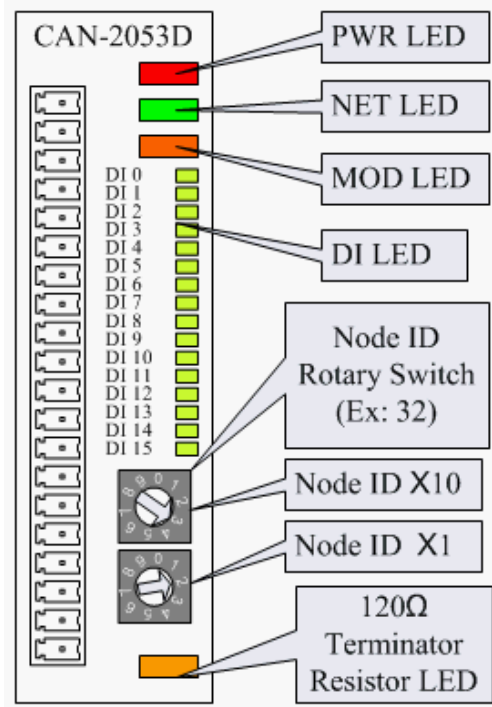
CAN-2053D

PWR LED

NET LED

MOD LED

DI 0
DI 1
DI 2
DI 3
DI 4
DI 5
DI 6
DI 7
DI 8
DI 9
DI 10
DI 11
DI 12
DI 13
DI 14
DI 15

DI LED

Node ID Rotary Switch (Ex: 32)

Node ID X10

Node ID X1

120Ω Terminator Resistor LED